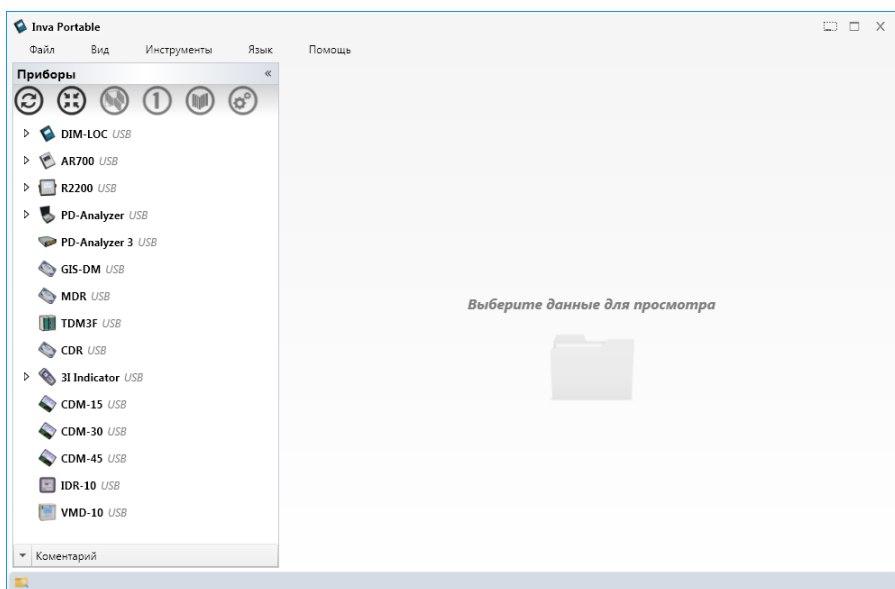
Inva Portable

Файл Вид Инструменты Язык Помощь

Приборы «

DIM-LOC USB
AR700 USB
R2200 USB
PD-Analyzer USB
PD-Analyzer 3 USB
GIS-DM USB
MDR USB
TDM3F USB
CDR USB
3I Indicator USB
CDM-15 USB
CDM-30 USB
CDM-45 USB
IDR-10 USB
VMD-10 USB

Коментарий

Выберите данные для просмотра